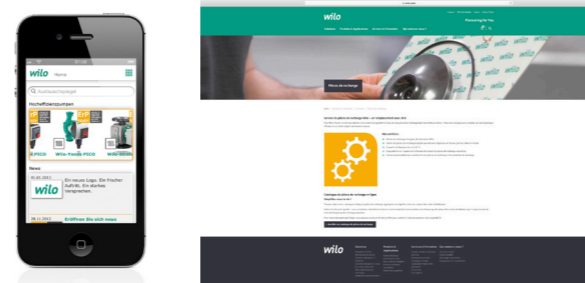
wilo Home

Ausdruck/Suchbegriff

Hocheffizienzpumpen

Wilo-Yonos PICO

Wilo-Stratos

News

01.01.2013

wilo

Ein neues Logo. Ein frischer Auftritt. Ein starkes Versprechen.

28.11.2012

Eröffnen Sie sich neue

wilo

Pioneering for You

Pièces de rechange

Nos atouts :

Catalogue de pièces de rechange en ligne

wilo